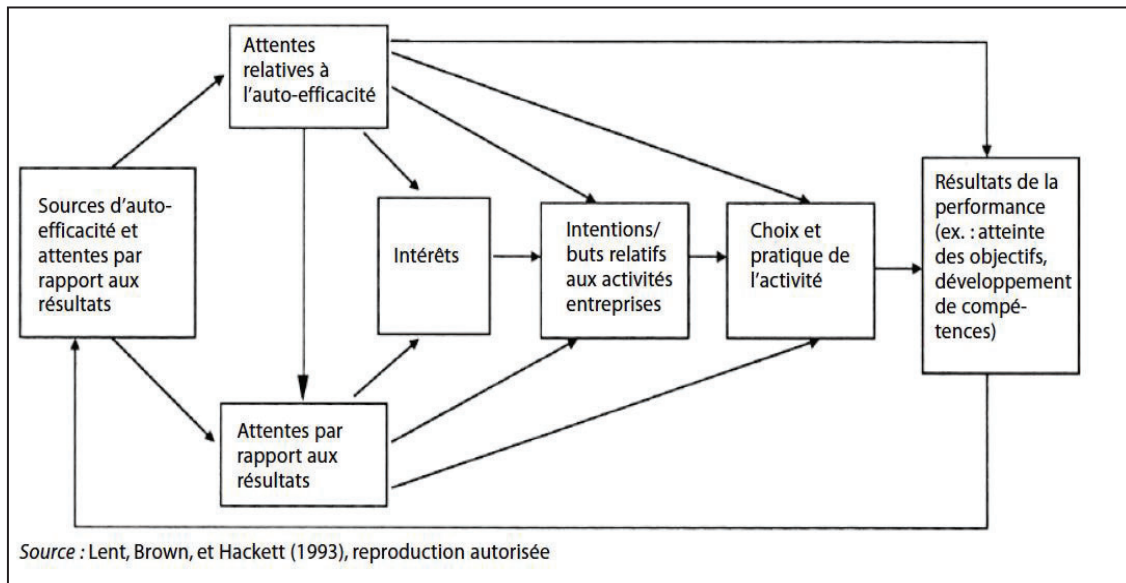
Attentes relatives à l'auto-efficacité

Sources d'auto-efficacité et attentes par rapport aux résultats

Intérêts

Intentions/ buts relatifs aux activités entreprises

Choix et pratique de l'activité

Résultats de la performance (ex. : atteinte des objectifs, développement de compétences)

Attentes par rapport aux résultats

Source : Lent, Brown, et Hackett (1993), reproduction autorisée